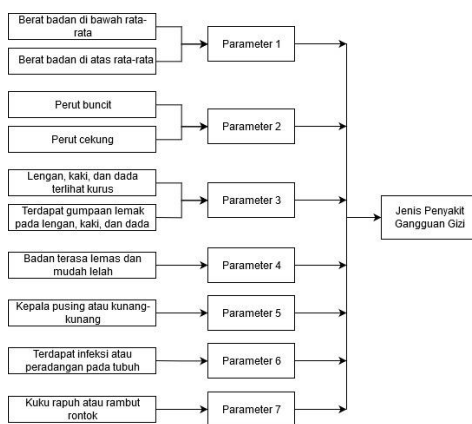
Berat badan di bawah rata-rata

Berat badan di atas rata-rata

Parameter 1

Perut buncit

Perut cekung

Parameter 2

Lengan, kaki, dan dada terlihat kurus

Terdapat gumpaan lemak pada lengan, kaki, dan dada

Parameter 3

Jenis Penyakit Gangguan Gizi

Badan terasa lemas dan mudah lelah

Parameter 4

Kepala pusing atau kunang-kunang

Parameter 5

Terdapat infeksi atau peradangan pada tubuh

Parameter 6

Kuku rapuh atau rambut rontok

Parameter 7